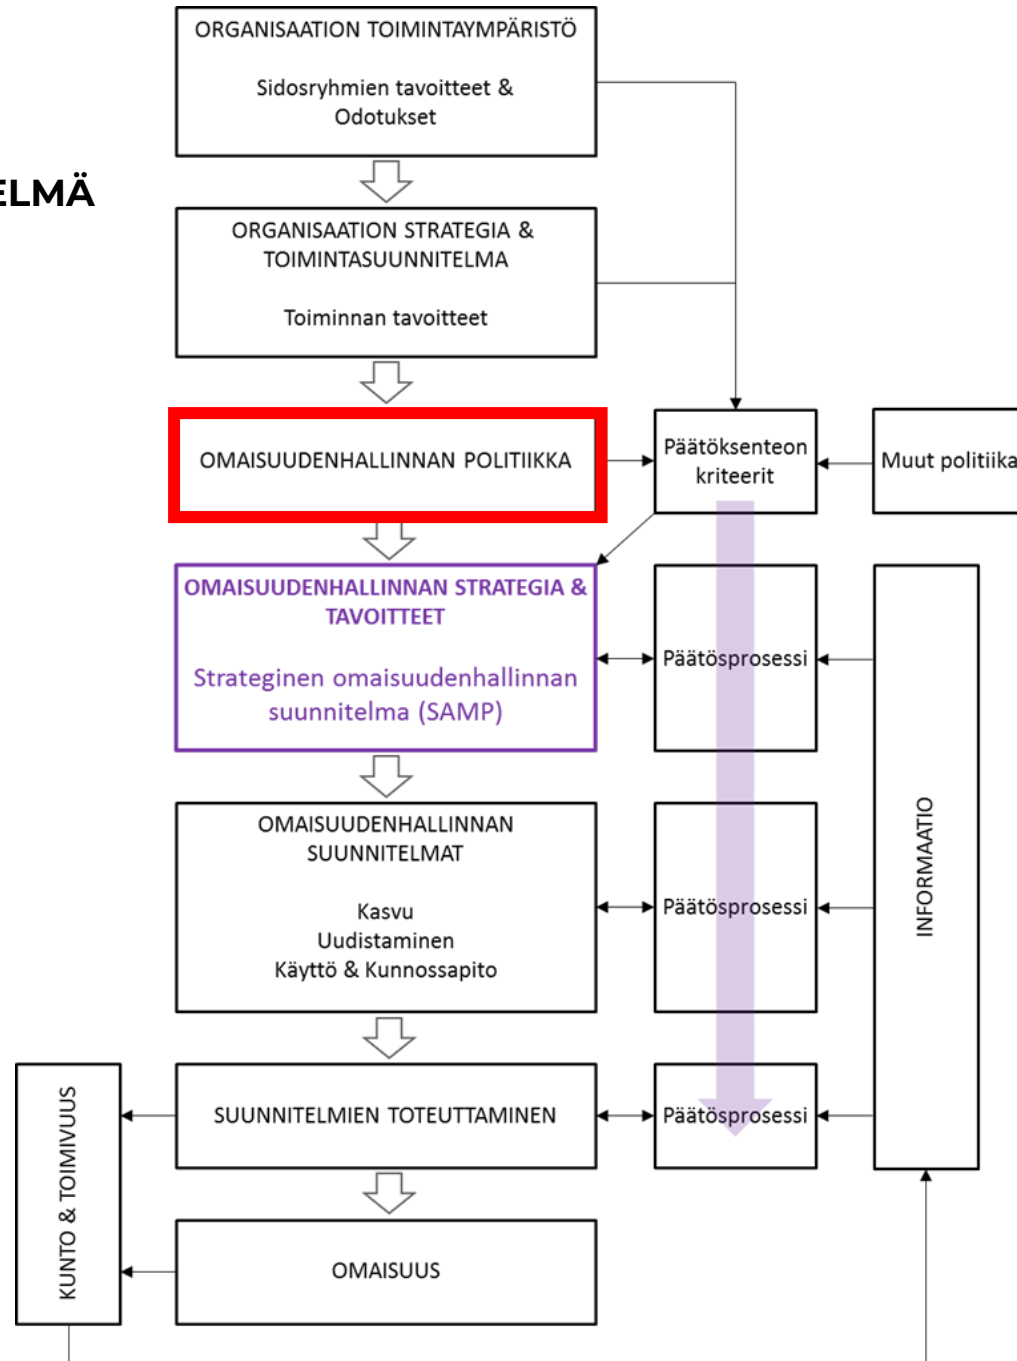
ELMÄ

ORGANISAATION TOIMINTAYMPÄRISTÖ

Sidosryhmien tavoitteet & Odotukset

ORGANISAATION STRATEGIA & TOIMINTASUUNNITELMA

Toiminnan tavoitteet

OMAISUUDENHALLINNAN POLITIIKKA

Päätöksenteon kriteerit

Muut politiika

OMAISUUDENHALLINNAN STRATEGIA & TAVOITTEET

Strateginen omaisuudenhallinnan suunnitelma (SAMP)

Päätösprosessi

INFORMAATIO

OMAISUUDENHALLINNAN SUUNNITELMAT

Kasvu
Uudistaminen
Käyttö & Kunnossapito

Päätösprosessi

KUNTO & TOIMIVUUS

SUUNNITELMIEN TOTEUTTAMINEN

Päätösprosessi

OMAISUUS